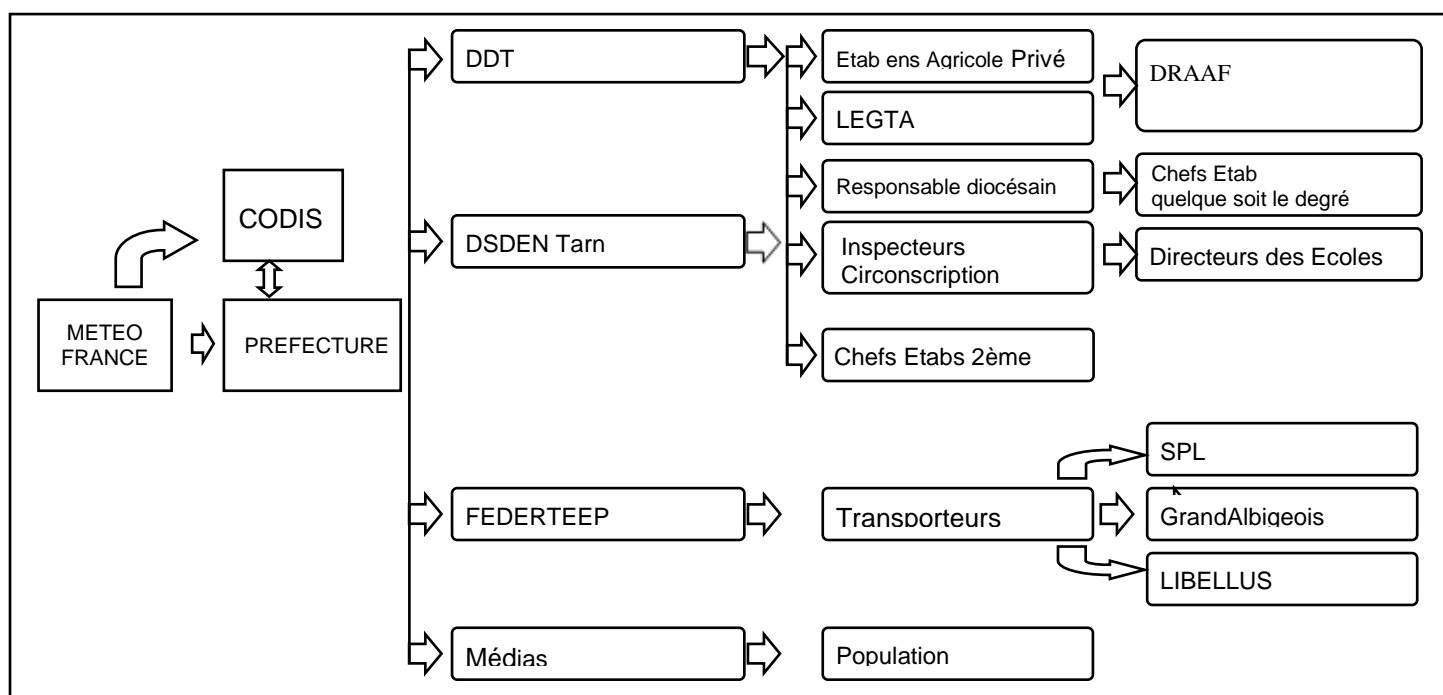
DDT

Etab ens Agricole Privé

DRAAF

LEGTA

Responsable diocésain

Chefs Etab quelque soit le degré

CODIS

DSDEN Tarn

Inspecteurs Circonscription

Directeurs des Ecoles

METEO FRANCE

PREFECTURE

Chefs Etabs 2ème

SPL

FEDERTEEP

Transporteurs

GrandAlbigeois

LIBELLUS

Médias

Population